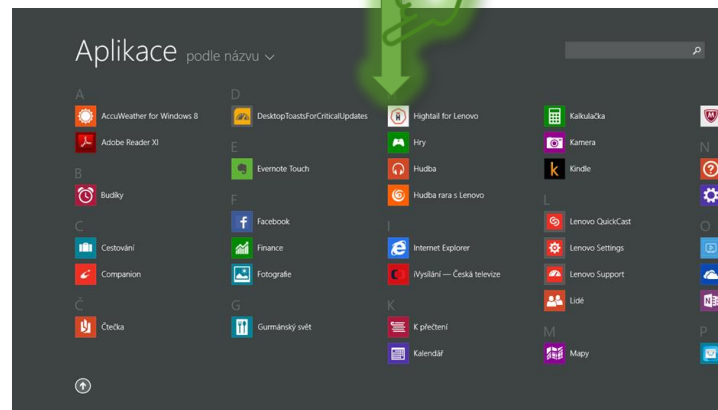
Aplikace podle názvu

A
AccuWeather for Windows 8
Adobe Reader XI
B
Budíky
C
Cestování
Companion
Č
Čtečka

D
DesktopToastsForCriticalUpdates
E
Evernote Touch
F
Facebook
Finance
Fotografie
G
Gurmánský svět

Hightail for Lenovo
Hry
Hudba
Hudba rara s Lenovo
I
Internet Explorer
iVysílání — Česká televize
K
K přečtení
Kalendář

Kalkulačka
Kamera
Kindle
L
Lenovo QuickCast
Lenovo Settings
Lenovo Support
Lidé
M
Mapy

N
O
P